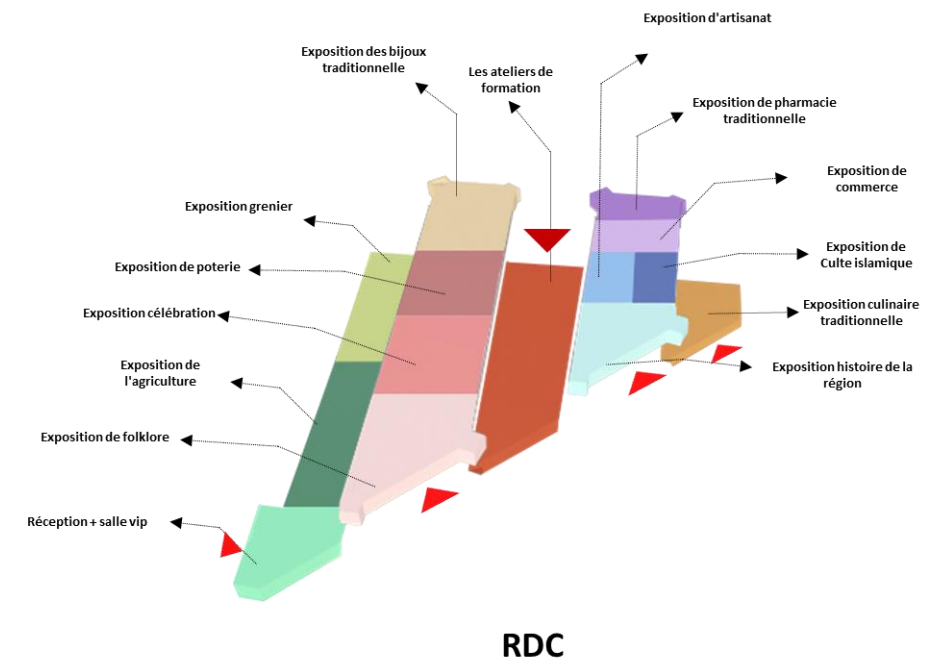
Exposition d'artisanat

Exposition des bijoux traditionnelle

Les ateliers de formation

Exposition de pharmacie traditionnelle

Exposition de commerce

Exposition grenier

Exposition de Culte islamique

Exposition de poterie

Exposition culinaire traditionnelle

Exposition célébration

Exposition de l'agriculture

Exposition histoire de la région

Exposition de folklore

Réception + salle vip

RDC